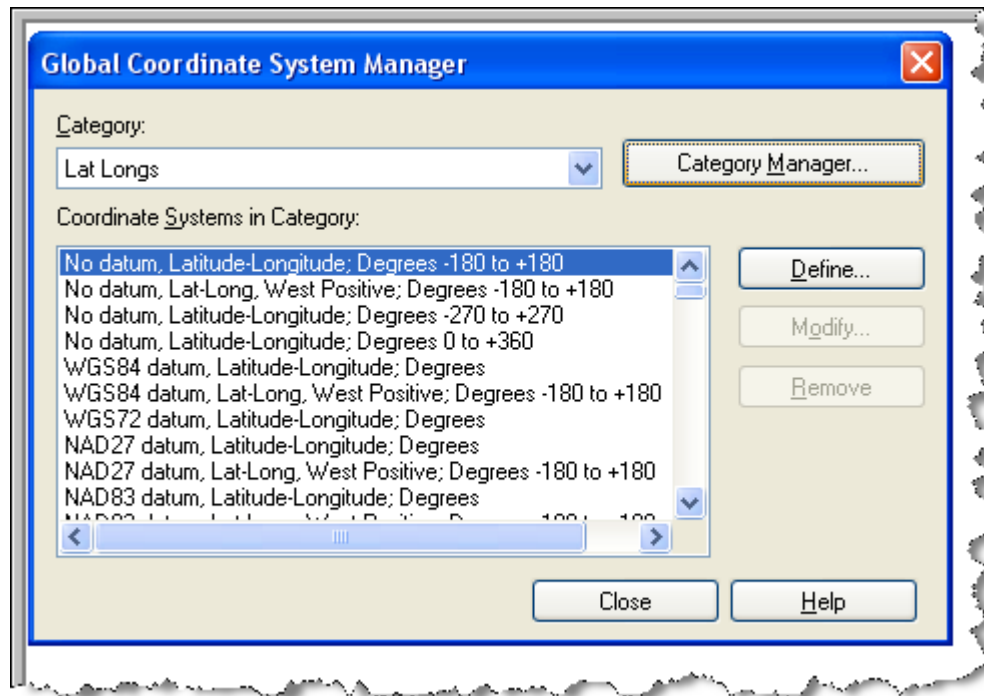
Global Coordinate System Manager

Category:

Lat Longs

Category Manager...

Coordinate Systems in Category:

No datum, Latitude-Longitude; Degrees -180 to +180
No datum, Lat-Long, West Positive; Degrees -180 to +180
No datum, Latitude-Longitude; Degrees -270 to +270
No datum, Latitude-Longitude; Degrees 0 to +360
WGS84 datum, Latitude-Longitude; Degrees
WGS84 datum, Lat-Long, West Positive; Degrees -180 to +180
WGS72 datum, Latitude-Longitude; Degrees
NAD27 datum, Latitude-Longitude; Degrees
NAD27 datum, Lat-Long, West Positive; Degrees -180 to +180
NAD83 datum, Latitude-Longitude; Degrees
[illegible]

Define...

Modify...

Remove

Close

Help